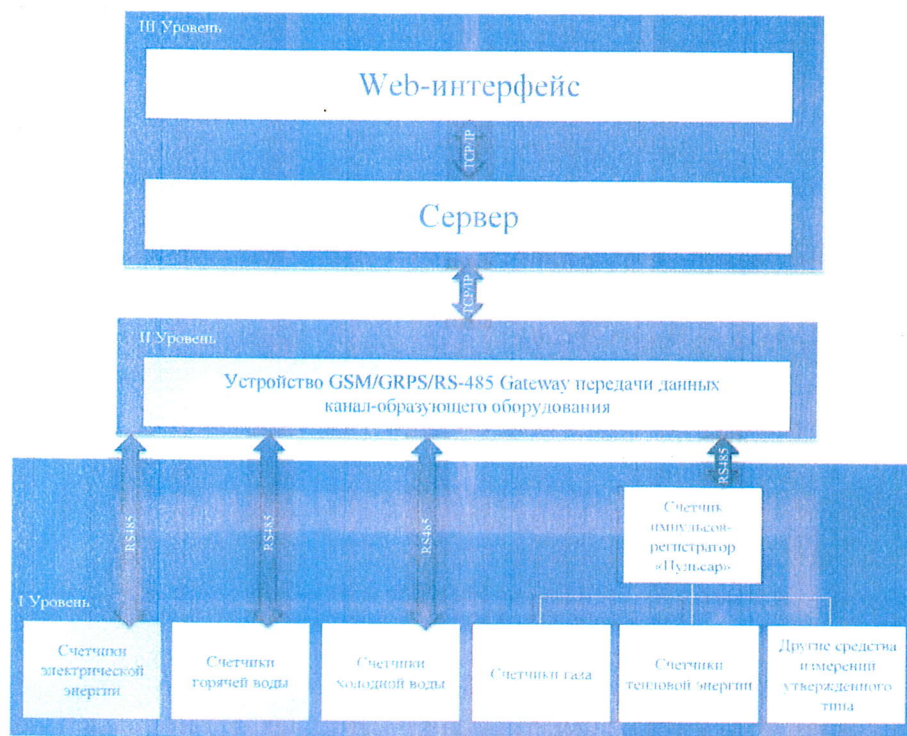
III Уровень

Web-интерфейс

TCP/IP

Сервер

TCP/IP

II Уровень

Устройство GSM/GRPS/RS-485 Gateway передачи данных канал-образующего оборудования

RS485

RS485

RS485

RS485

Счетчик импульсов-регистратор «Пульсар»

I Уровень

Счетчики электрической энергии

Счетчики горячей воды

Счетчики холодной воды

Счетчики газа

Счетчики тепловой энергии

Другие средства измерений утвержденного типа